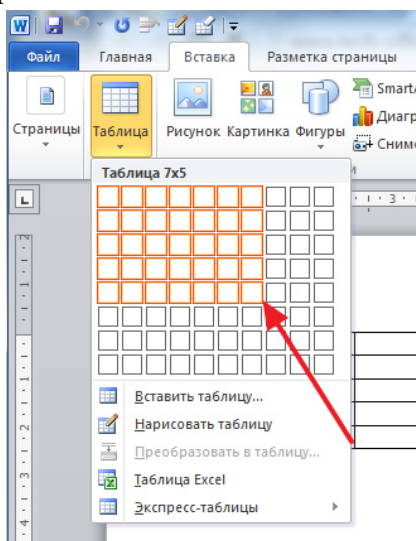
Файл Главная Вставка Разметка страницы

Страницы Таблица Рисунок Картинка Фигуры SmartA Диагр Снимо

Таблица 7x5

Вставить таблицу...
Нарисовать таблицу
Преобразовать в таблицу...
Таблица Excel
Экспресс-таблицы